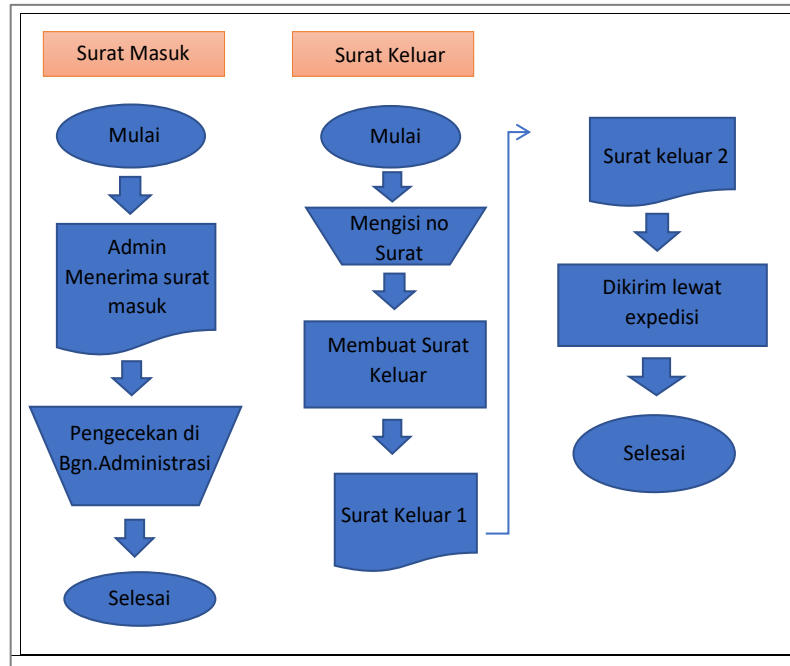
Surat Masuk

Mulai

Admin Menerima surat masuk

Pengecekan di Bgn.Administrasi

Selesai

Surat Keluar

Mulai

Mengisi no Surat

Membuat Surat Keluar

Surat Keluar 1

Surat keluar 2

Dikirim lewat expedisi

Selesai